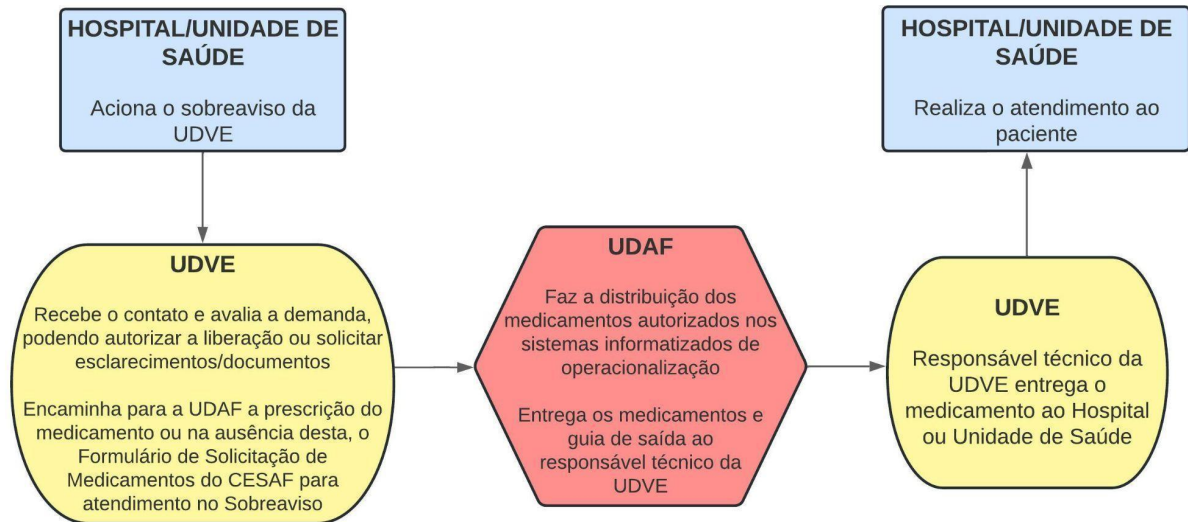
HOSPITAL/UNIDADE DE SAÚDE

Aciona o sobreaviso da UDVE

UDVE

Recebe o contato e avalia a demanda, podendo autorizar a liberação ou solicitar esclarecimentos/documentos

Encaminha para a UDAF a prescrição do medicamento ou na ausência desta, o Formulário de Solicitação de Medicamentos do CESAF para atendimento no Sobreaviso

UDAF

Faz a distribuição dos medicamentos autorizados nos sistemas informatizados de operacionalização

Entrega os medicamentos e guia de saída ao responsável técnico da UDVE

UDVE

Responsável técnico da UDVE entrega o medicamento ao Hospital ou Unidade de Saúde

HOSPITAL/UNIDADE DE SAÚDE

Realiza o atendimento ao paciente